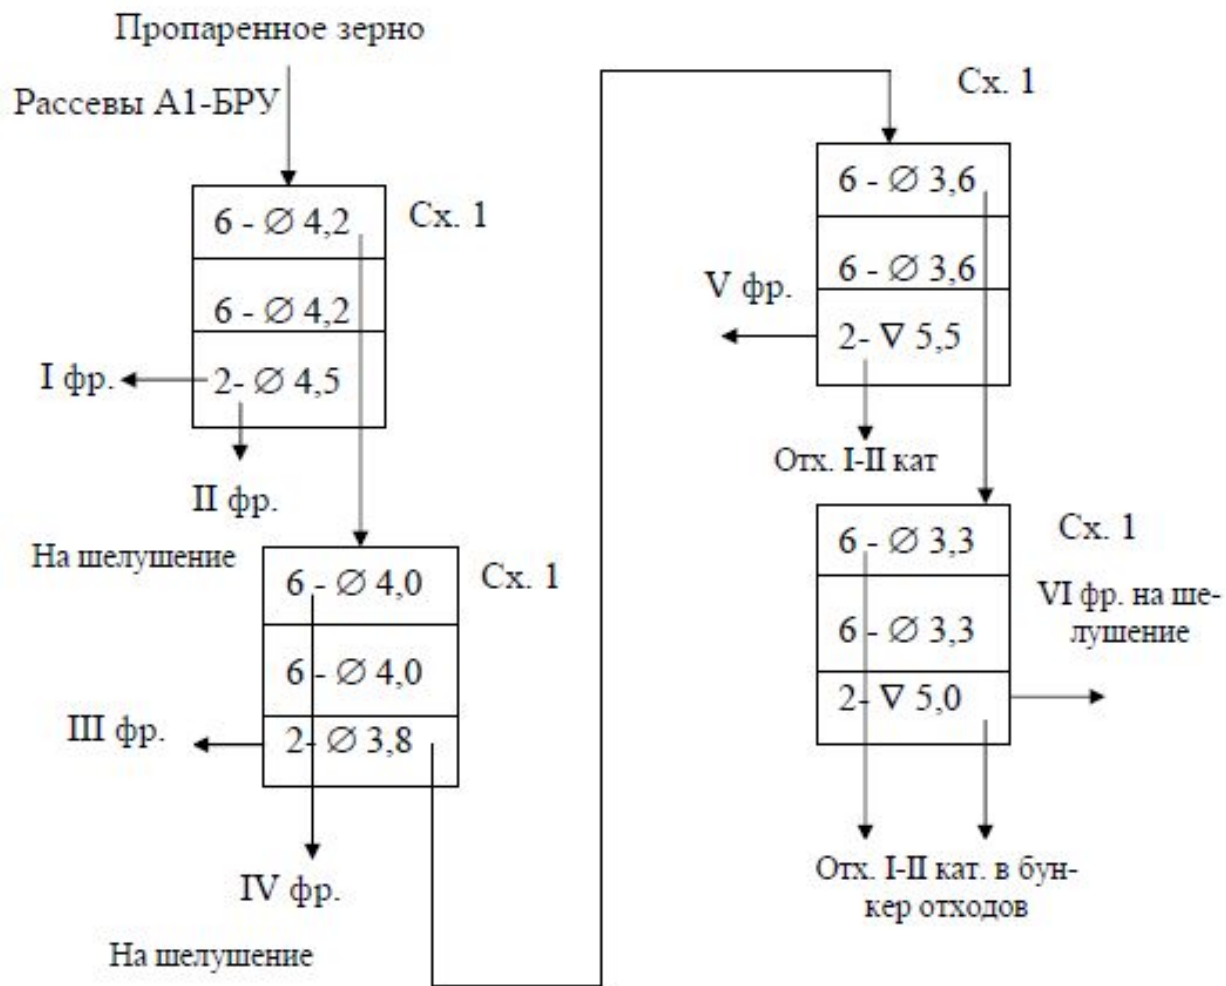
Пропаренное зерно

Рассевы А1-БРУ

| 6 - $\varnothing$ 4,2 |
|---|
| 6 - $\varnothing$ 4,2 |
| 2- $\varnothing$ 4,5 |

Сх. 1

I фр.

II фр.

На шелушение

| 6 - $\varnothing$ 4,0 |
|---|
| 6 - $\varnothing$ 4,0 |
| 2- $\varnothing$ 3,8 |

Сх. 1

III фр.

IV фр.

На шелушение

Сх. 1

| 6 - $\varnothing$ 3,6 |
|---|
| 6 - $\varnothing$ 3,6 |
| 2- $\nabla$ 5,5 |

V фр.

Отх. I-II кат

| 6 - $\varnothing$ 3,3 |
|---|
| 6 - $\varnothing$ 3,3 |
| 2- $\nabla$ 5,0 |

Сх. 1

VI фр. на шелушение

Отх. I-II кат. в бункер отходов